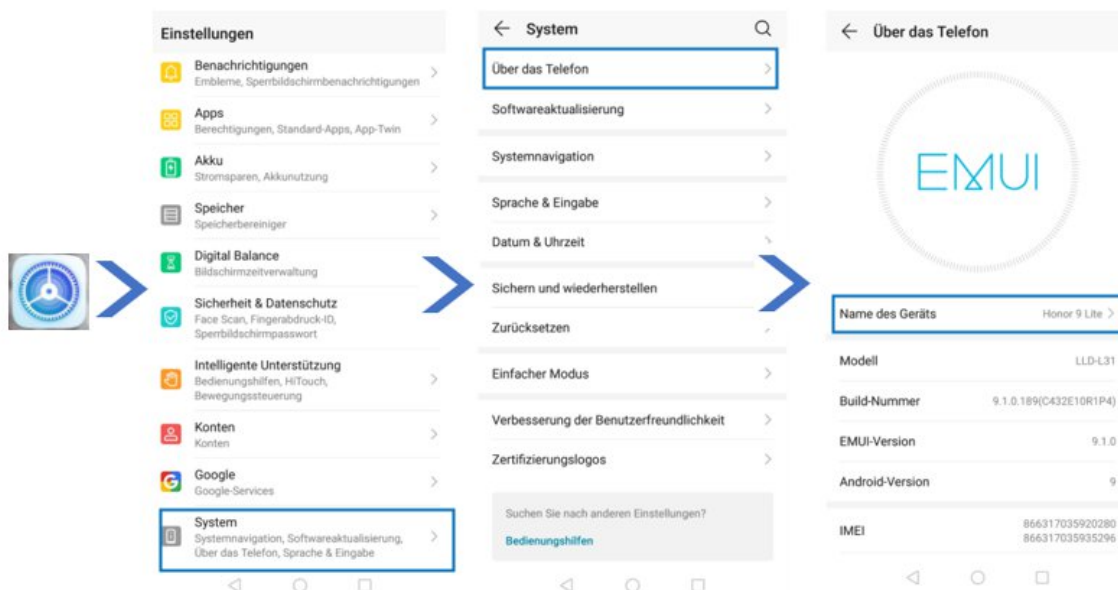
Einstellungen

Benachrichtigungen
Embleme, Sperrbildschirmbenachrichtigungen

Apps
Berechtigungen, Standard-Apps, App-Twin

Akku
Stromsparen, Akkunutzung

Speicher
Speicherbereiniger

Digital Balance
Bildschirmzeitverwaltung

Sicherheit & Datenschutz
Face Scan, Fingerabdruck-ID, Sperrbildschirmpasswort

Intelligente Unterstützung
Bedienungshilfen, HiTouch, Bewegungssteuerung

Konten
Konten

Google
Google-Services

System
Systemnavigation, Softwareaktualisierung, Über das Telefon, Sprache & Eingabe

← System

Über das Telefon

Softwareaktualisierung

Systemnavigation

Sprache & Eingabe

Datum & Uhrzeit

Sichern und wiederherstellen

Zurücksetzen

Einfacher Modus

Verbesserung der Benutzerfreundlichkeit

Zertifizierungslogos

Suchen Sie nach anderen Einstellungen?

Bedienungshilfen

← Über das Telefon

EMUI

| Name des Geräts | Honor 9 Lite |
|---|---|
| Modell | LLD-L31 |
| Build-Nummer | 9.1.0.189(C432E10R1P4) |
| EMUI-Version | 9.1.0 |
| Android-Version | 9 |
| IMEI | 866317035920280 866317035935296 |